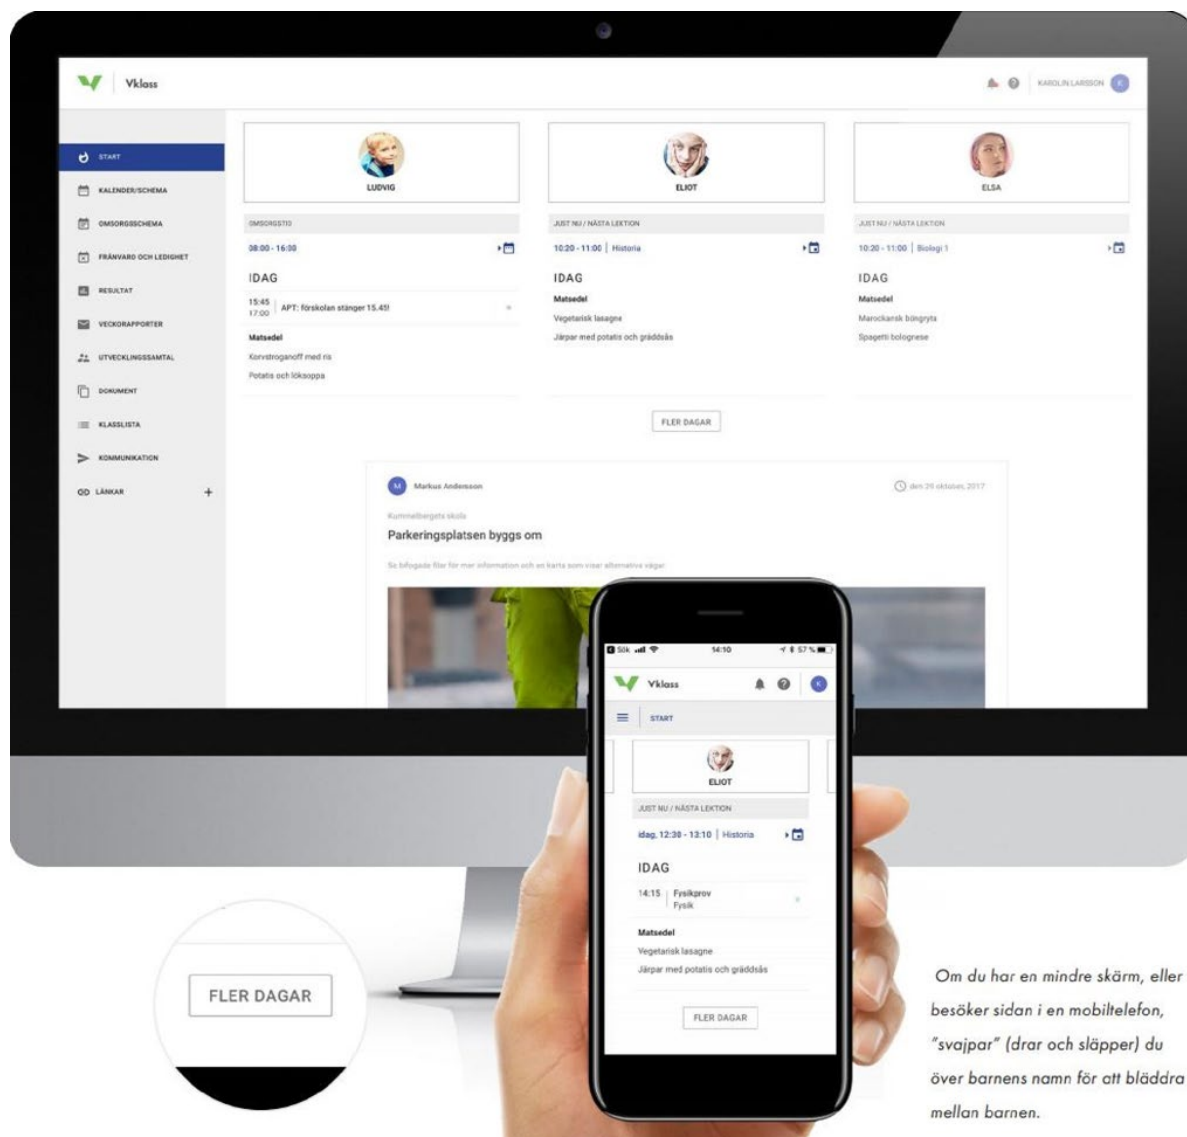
Vklass

KAROLIN LARSSON

START
KALENDER/SCHEMA
OMSORGSSCHEMA
FRÅNVARO OCH LEDIGHET
RESULTAT
VECKORAPPORTER
UTVECKLINGSSAMTAL
DOKUMENT
KLASSLISTA
KOMMUNIKATION
LÄNKAR +

LUDVIG
OMSORGSTID
08:00 - 16:30
IDAG
15:45 17:00 APT: förskolan stänger 15.45!
Matsedel
Korvstroganoff med ris
Potatis och löksoppa

ELIOT
JUST NU / NÄSTA LEKTION
10:20 - 11:00 | Historia
IDAG
Matsedel
Vegetarisk lasagne
Järpar med potatis och gräddsås

ELSA
JUST NU / NÄSTA LEKTION
10:20 - 11:00 | Biologi 1
IDAG
Matsedel
Marockansk böngryta
Spagetti bolognese

FLER DAGAR

M Markus Andersson
den 29 oktober, 2017
Kummelbergets skola
Parkeringsplatsen byggs om
Se bifogade filer för mer information och en karta som visar alternativa vägar

Sök 14:10 57 %
Vklass
START
ELIOT
JUST NU / NÄSTA LEKTION
idag, 12:30 - 13:10 | Historia
IDAG
14:15 Fysikprov Fysik
Matsedel
Vegetarisk lasagne
Järpar med potatis och gräddsås
FLER DAGAR

FLER DAGAR

Om du har en mindre skärm, eller besöker sidan i en mobiltelefon, "svajpar" (drar och släpper) du över barnens namn för att bläddra mellan barnen.